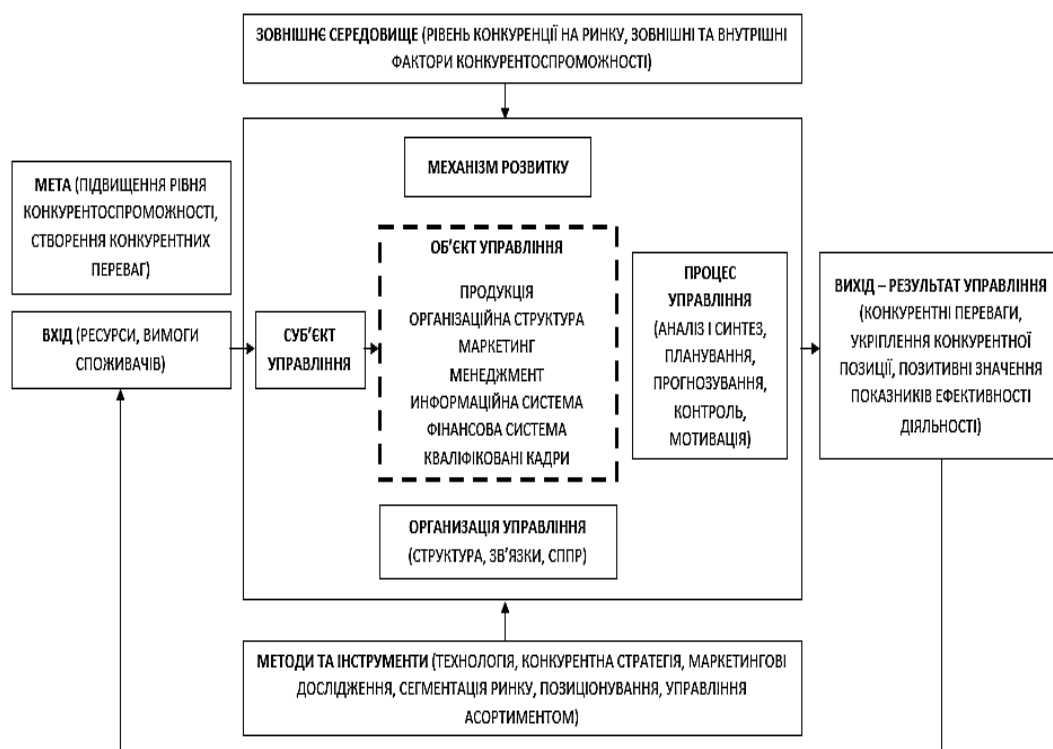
ЗОВНІШНЄ СЕРЕДОВИЩЕ (РІВЕНЬ КОНКУРЕНЦІЇ НА РИНКУ, ЗОВНІШНІ ТА ВНУТРІШНІ ФАКТОРИ КОНКУРЕНТОСПРОМОЖНОСТІ)

МЕТА (ПІДВИЩЕННЯ РІВНЯ КОНКУРЕНТОСПРОМОЖНОСТІ, СТВОРЕННЯ КОНКУРЕНТНИХ ПЕРЕВАГ)

ВХІД (РЕСУРСИ, ВИМОГИ СПОЖИВАЧІВ)

МЕХАНІЗМ РОЗВИТКУ

СУБ'ЄКТ УПРАВЛІННЯ

ОБ'ЄКТ УПРАВЛІННЯ

ПРОДУКЦІЯ
ОРГАНІЗАЦІЙНА СТРУКТУРА
МАРКЕТИНГ
МЕНЕДЖМЕНТ
ИНФОРМАЦІЙНА СИСТЕМА
ФІНАНСОВА СИСТЕМА
КВАЛІФІКОВАНІ КАДРИ

ПРОЦЕС УПРАВЛІННЯ (АНАЛІЗ І СИНТЕЗ, ПЛАНУВАННЯ, ПРОГНОЗУВАННЯ, КОНТРОЛЬ, МОТИВАЦІЯ)

ВИХІД – РЕЗУЛЬТАТ УПРАВЛІННЯ (КОНКУРЕНТНІ ПЕРЕВАГИ, УКРІПЛЕННЯ КОНКУРЕНТНОЇ ПОЗИЦІЇ, ПОЗИТИВНІ ЗНАЧЕННЯ ПОКАЗНИКІВ ЕФЕКТИВНОСТІ ДІЯЛЬНОСТІ)

ОРГАНИЗАЦІЯ УПРАВЛІННЯ (СТРУКТУРА, ЗВ'ЯЗКИ, СППР)

МЕТОДИ ТА ІНСТРУМЕНТИ (ТЕХНОЛОГІЯ, КОНКУРЕНТНА СТРАТЕГІЯ, МАРКЕТИНГОВІ ДОСЛІДЖЕННЯ, СЕГМЕНТАЦІЯ РИНКУ, ПОЗИЦІОНУВАННЯ, УПРАВЛІННЯ АСОРТИМЕНТОМ)